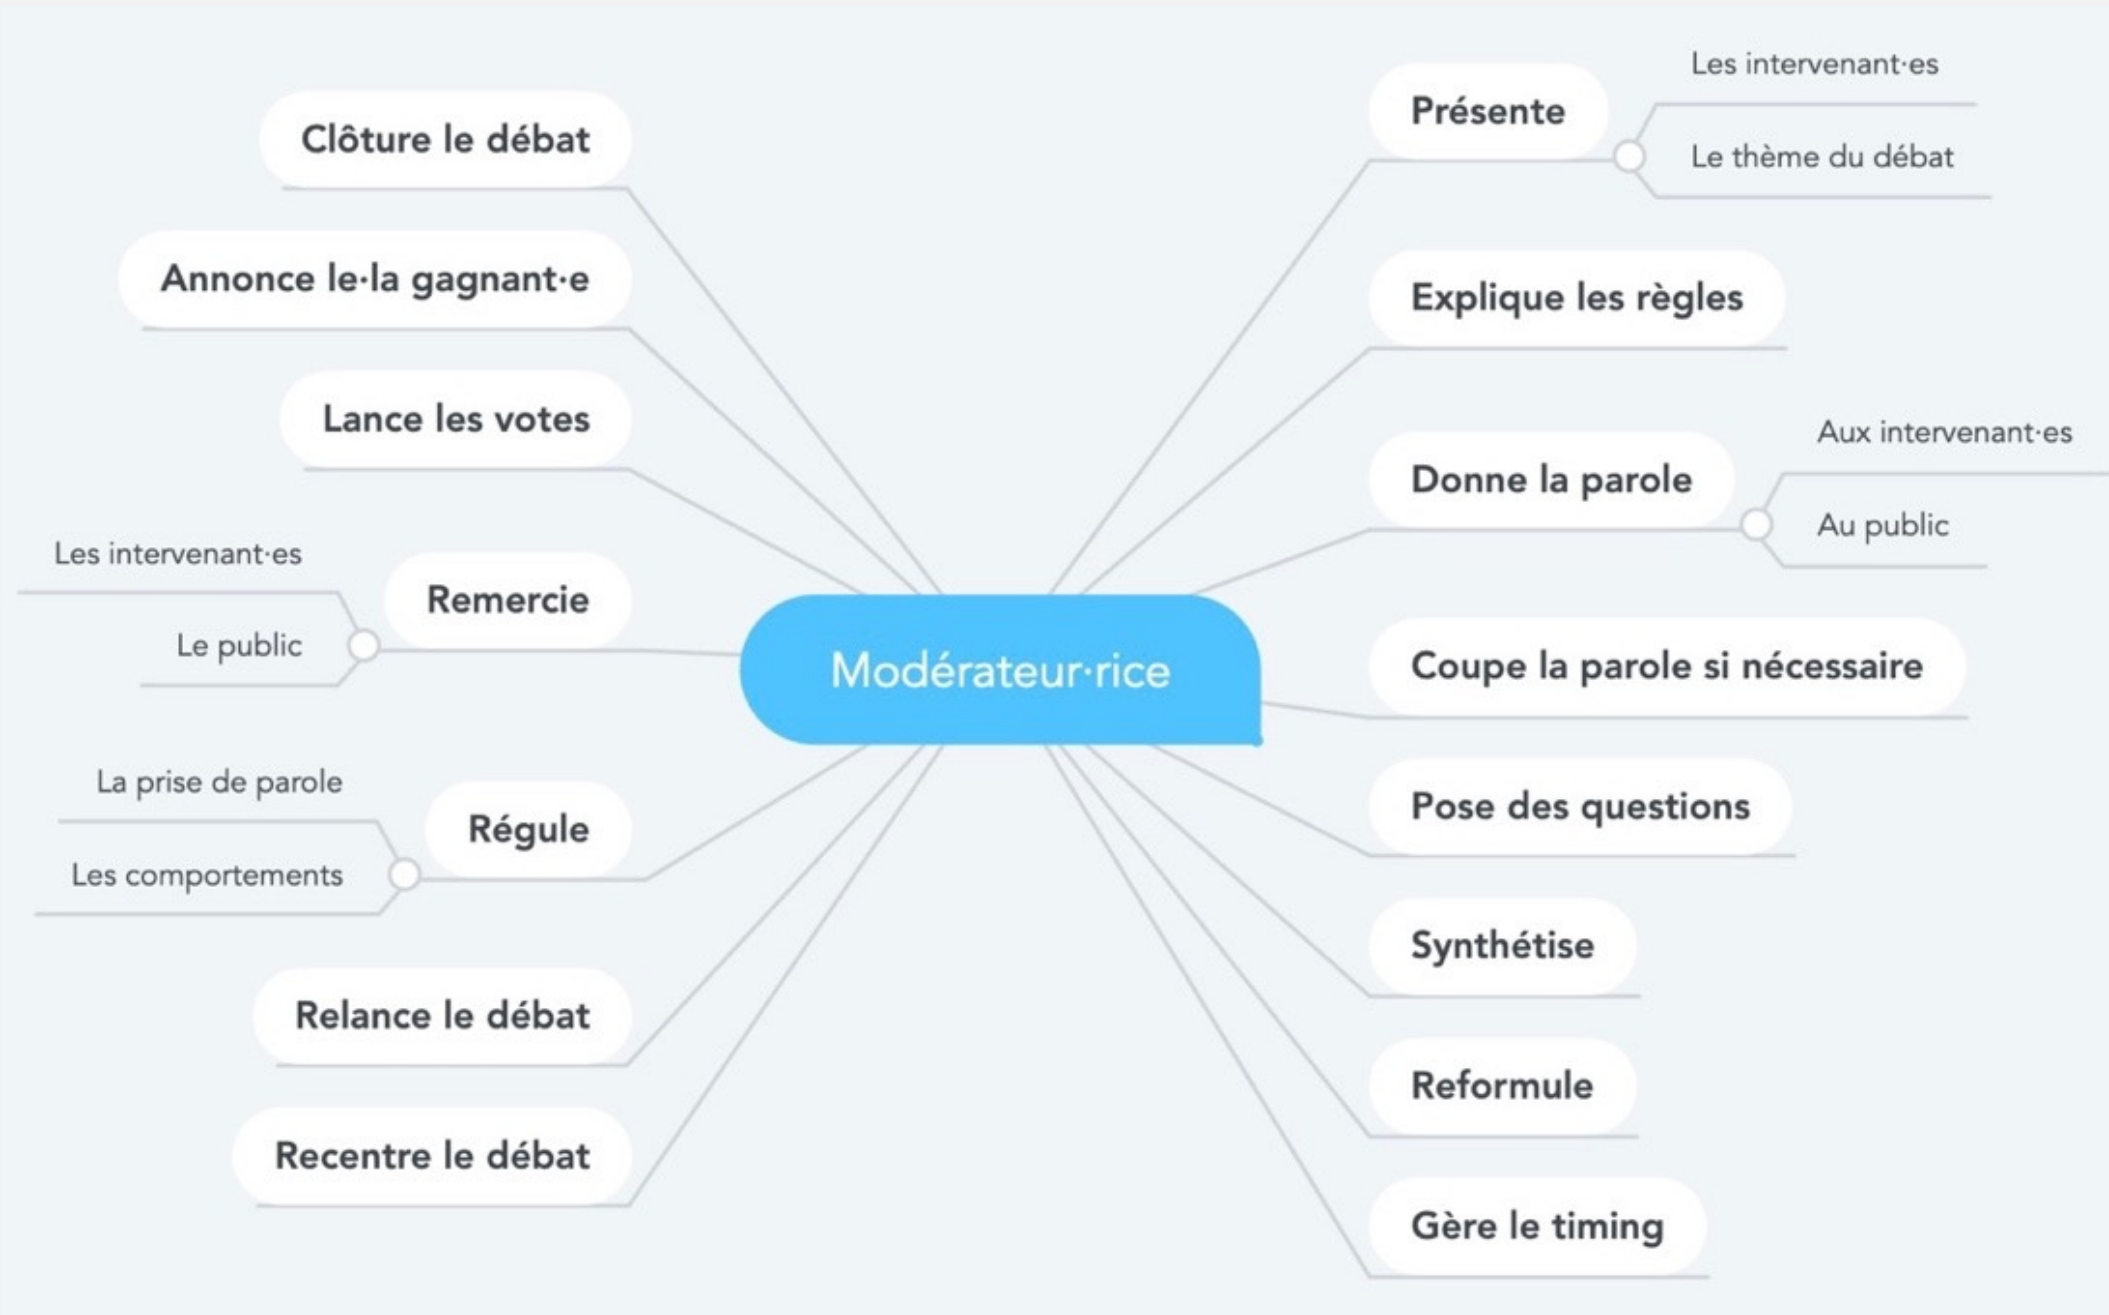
Modérateur·rice

Présente
Les intervenant·es
Le thème du débat

Explique les règles

Donne la parole
Aux intervenant·es
Au public

Coupe la parole si nécessaire

Pose des questions

Synthétise

Reformule

Gère le timing

Clôture le débat

Annonce le·la gagnant·e

Lance les votes

Remercie
Les intervenant·es
Le public

Régule
La prise de parole
Les comportements

Relance le débat

Recentre le débat